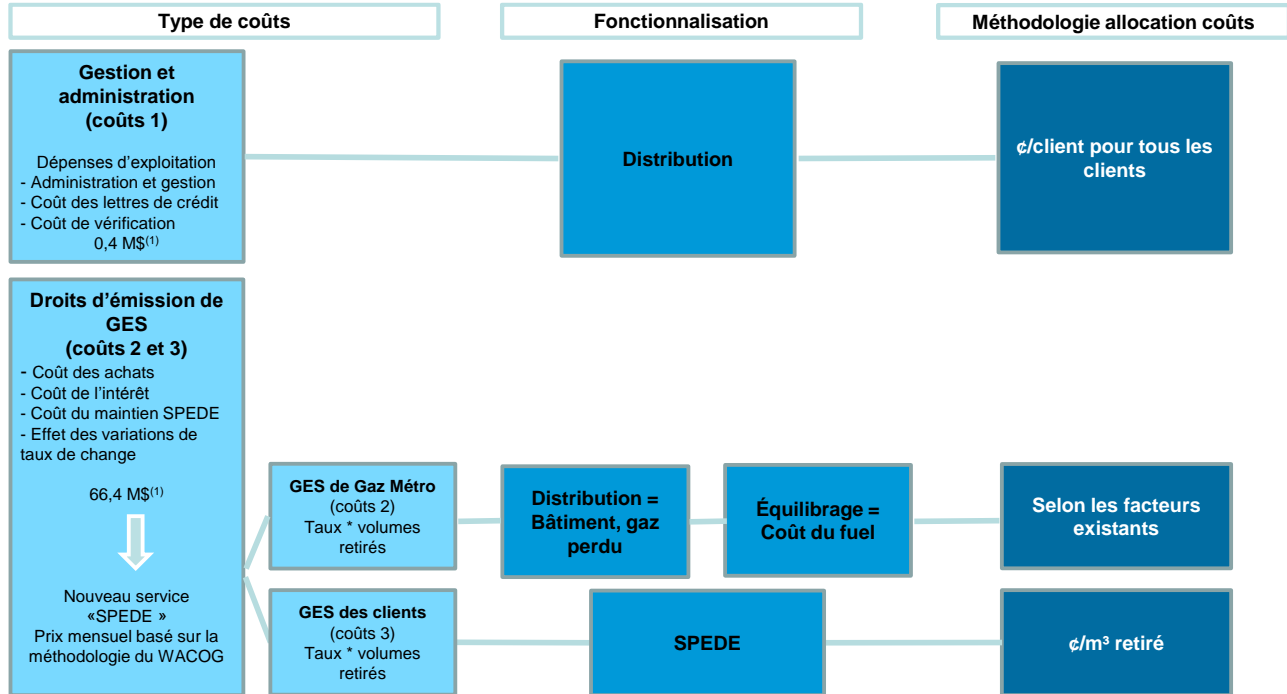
Type de coûts

Fonctionnalisation

Méthodologie allocation coûts

Gestion et administration (coûts 1)

Dépenses d'exploitation
- Administration et gestion
- Coût des lettres de crédit
- Coût de vérification
0,4 M$$^{(1)}$

Distribution

¢/client pour tous les clients

Droits d'émission de GES (coûts 2 et 3)
- Coût des achats
- Coût de l'intérêt
- Coût du maintien SPEDE
- Effet des variations de taux de change

66,4 M$$^{(1)}$

Nouveau service «SPEDE »
Prix mensuel basé sur la méthodologie du WACOG

GES de Gaz Métro
(coûts 2)
Taux * volumes retirés

Distribution = Bâtiment, gaz perdu

Équilibrage = Coût du fuel

Selon les facteurs existants

GES des clients
(coûts 3)
Taux * volumes retirés

SPEDE

¢/m³ retiré